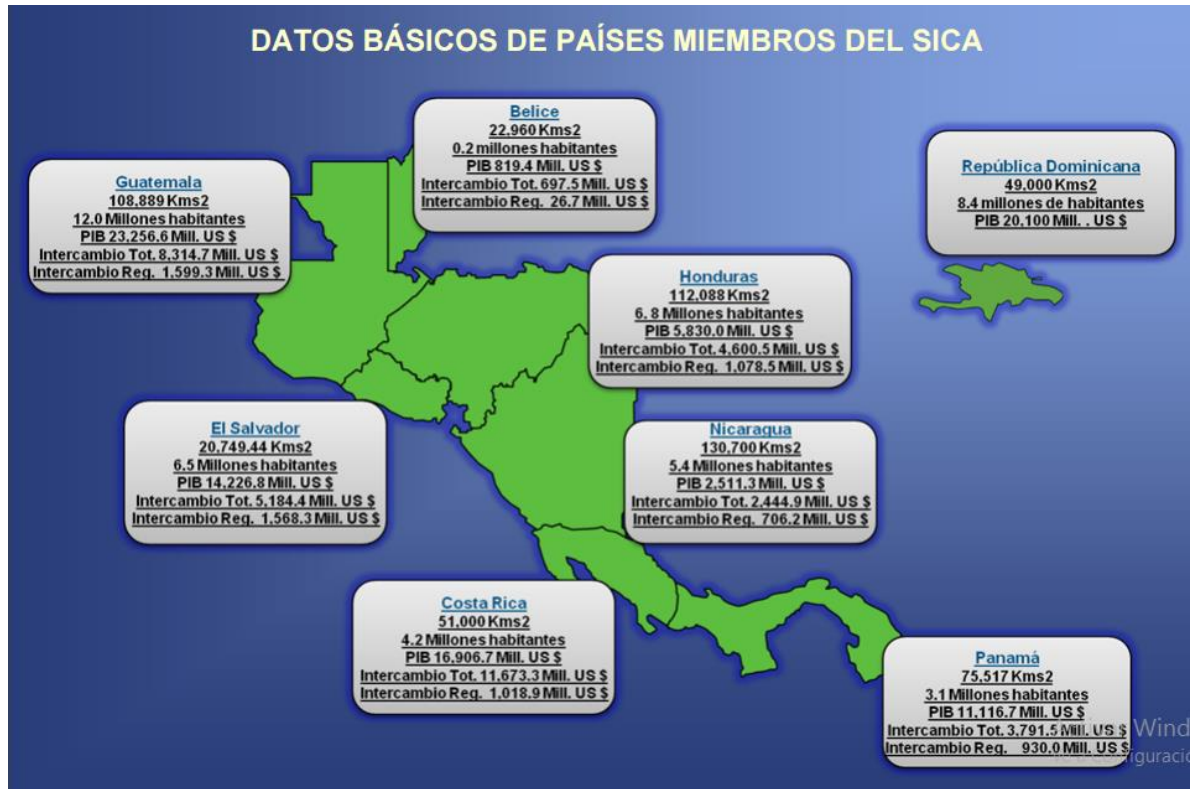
DATOS BÁSICOS DE PAÍSES MIEMBROS DEL SICA

Belice
22,960 Kms2
0.2 millones habitantes
PIB 819.4 Mill. US $
Intercambio Tot. 697.5 Mill. US $
Intercambio Reg. 26.7 Mill. US $

Guatemala
108,889 Kms2
12.0 Millones habitantes
PIB 23,256.6 Mill. US $
Intercambio Tot. 8,314.7 Mill. US $
Intercambio Reg. 1,599.3 Mill. US $

República Dominicana
49,000 Kms2
8.4 millones de habitantes
PIB 20,100 Mill. . US $

Honduras
112,088 Kms2
6. 8 Millones habitantes
PIB 5,830.0 Mill. US $
Intercambio Tot. 4,600.5 Mill. US $
Intercambio Reg. 1,078.5 Mill. US $

El Salvador
20,749.44 Kms2
6.5 Millones habitantes
PIB 14,226.8 Mill. US $
Intercambio Tot. 5,184.4 Mill. US $
Intercambio Reg. 1,568.3 Mill. US $

Nicaragua
130,700 Kms2
5.4 Millones habitantes
PIB 2,511.3 Mill. US $
Intercambio Tot. 2,444.9 Mill. US $
Intercambio Reg. 706.2 Mill. US $

Costa Rica
51,000 Kms2
4.2 Millones habitantes
PIB 16,906.7 Mill. US $
Intercambio Tot. 11,673.3 Mill. US $
Intercambio Reg. 1,018.9 Mill. US $

Panamá
75,517 Kms2
3.1 Millones habitantes
PIB 11,116.7 Mill. US $
Intercambio Tot. 3,791.5 Mill. US $
Intercambio Reg. 930.0 Mill. US $

Wind
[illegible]figuració